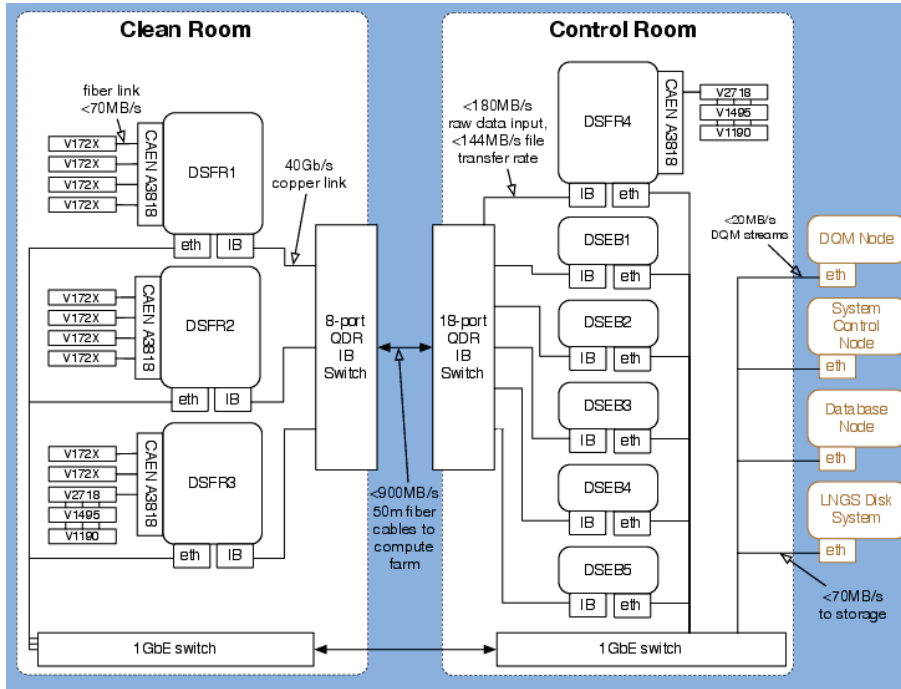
Clean Room

fiber link <70MB/s

V172X
V172X
V172X
V172X
CAEN A3818
DSFR1
eth IB

40Gb/s copper link

V172X
V172X
V172X
V172X
CAEN A3818
DSFR2
eth IB

V172X
V172X
V2718
V1495
V1190
CAEN A3818
DSFR3
eth IB

8-port QDR IB Switch

1GbE switch

Control Room

<180MB/s raw data input, <144MB/s file transfer rate

DSFR4
CAEN A3818
V2718
V1495
V1190
IB eth

18-port QDR IB Switch

DSEB1
IB eth
DSEB2
IB eth
DSEB3
IB eth
DSEB4
IB eth
DSEB5
IB eth

<900MB/s 50m fiber cables to compute farm

<20MB/s DQM streams

DQM Node
eth
System Control Node
eth
Database Node
eth
LNGS Disk System
eth

<70MB/s to storage

1GbE switch